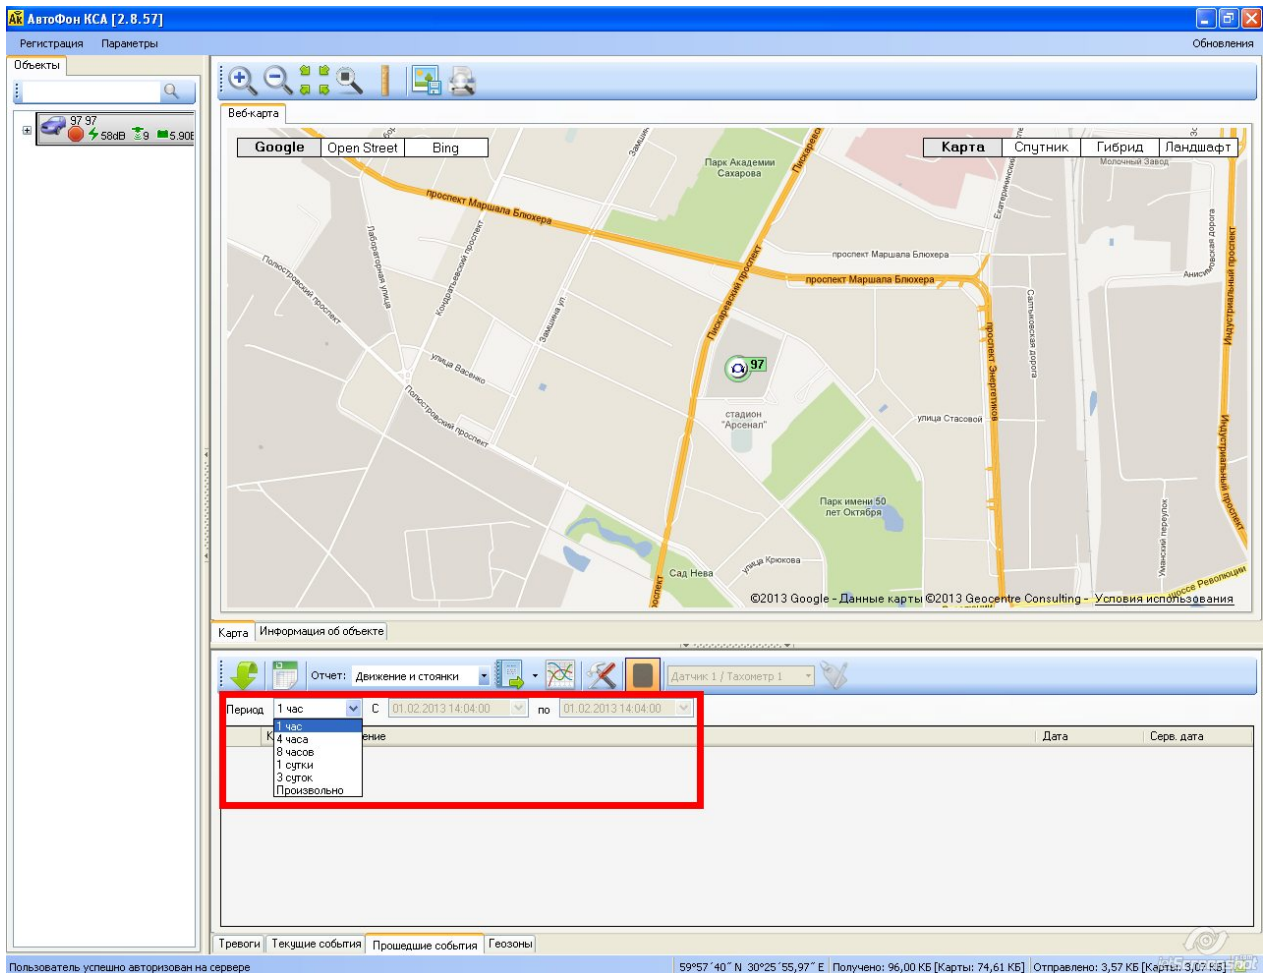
АвтоФон КСА [2.8.57]

Регистрация Параметры

Обновления

Объекты

97 97
58dB 9 5.90

Веб-карта

Google | Open Street | Bing

Карта | Спутник | Гибрид | Ландшафт

Парк Академии Сахарова

проспект Маршала Блюхера

проспект Маршала Блюхера

проспект Маршала Блюхера

Пискарёвский проспект

Лабораторная улица

Кондратьевский проспект

Замшина ул

Полюстровский проспект

улица Васенко

Полюстровский проспект

97

стадион "Арсенал"

улица Стасовой

проспект Энергетиков

Салтыковская дорога

Индустриальный проспект

Молочный Завод

Парк имени 50 лет Октября

улица Крюкова

Сад Нева

Уманский переулок

шоссе Революции

©2013 Google - Данные карты ©2013 Geocentre Consulting - Условия использования

Карта | Информация об объекте

Отчет: Движение и стоянки

Датчик 1 / Тахометр 1

Период 1 час С 01.02.2013 14:04:00 по 01.02.2013 14:04:00

1 час
4 часа
8 часов
1 сутки
3 суток
Произвольно

К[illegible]ение | Дата | Серв. дата

Тревоги | Текущие события | Прошедшие события | Геозоны

Пользователь успешно авторизован на сервере

59°57´40˝ N 30°25´55,97˝ E Получено: 96,00 КБ [Карты: 74,61 КБ] Отправлено: 3,57 КБ [Карты: 3,07 КБ]